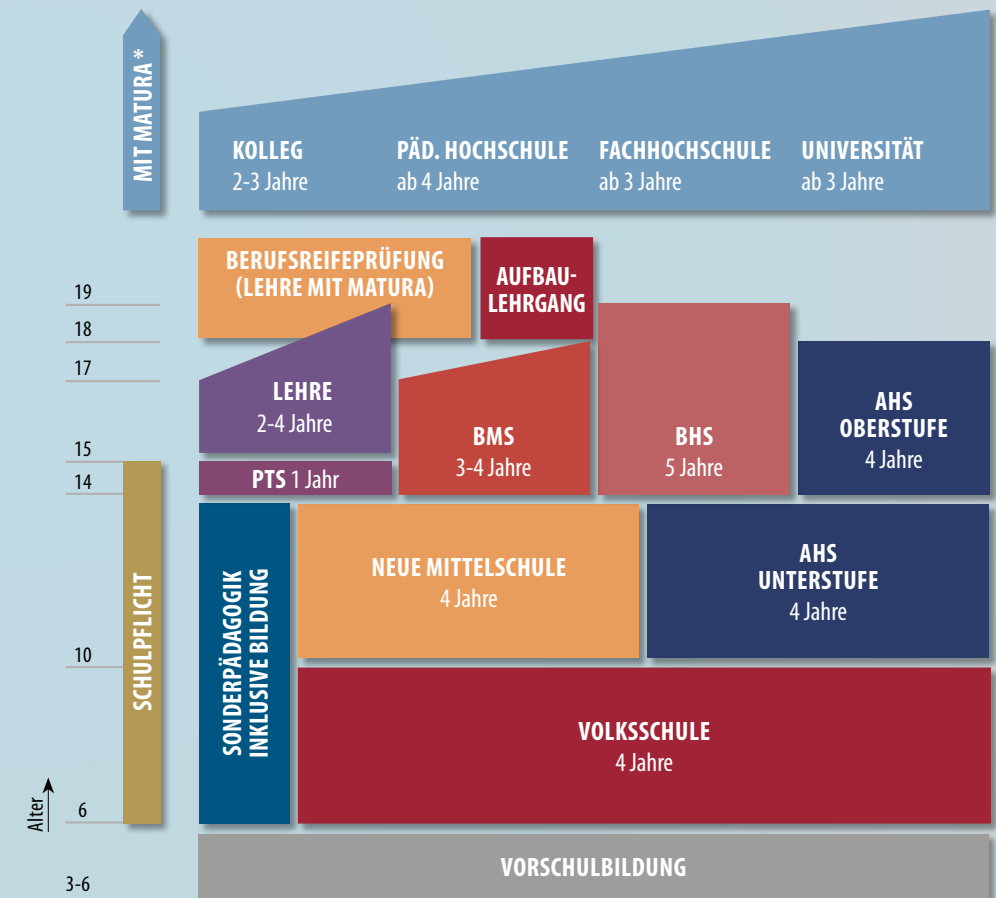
MIT MATURA *

KOLLEG
2-3 Jahre

PÄD. HOCHSCHULE
ab 4 Jahre

FACHHOCHSCHULE
ab 3 Jahre

UNIVERSITÄT
ab 3 Jahre

BERUFSREIFEPRÜFUNG
(LEHRE MIT MATURA)

AUFBAU-
LEHRGANG

19
18
17

LEHRE
2-4 Jahre

BMS
3-4 Jahre

BHS
5 Jahre

AHS
OBERSTUFE
4 Jahre

15
14

PTS 1 Jahr

SCHULPFLICHT

SONDERPÄDAGOGIK
INKLUSIVE BILDUNG

NEUE MITTELSCHULE
4 Jahre

AHS
UNTERSTUFE
4 Jahre

10

VOLKSSCHULE
4 Jahre

Alter

6

VORSCHULBILDUNG

3-6